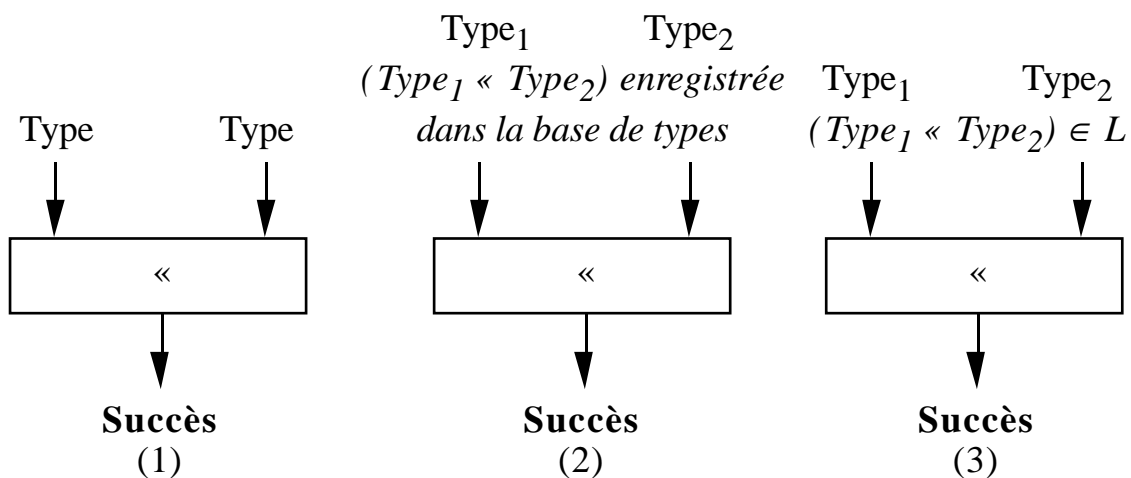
Type Type
«
**Succès**
(1)

$\text{Type}_1$ $\text{Type}_2$
*($Type_1$ « $Type_2$) enregistrée dans la base de types*
«
**Succès**
(2)

$\text{Type}_1$ $\text{Type}_2$
*($Type_1$ « $Type_2$) $\in L$*
«
**Succès**
(3)